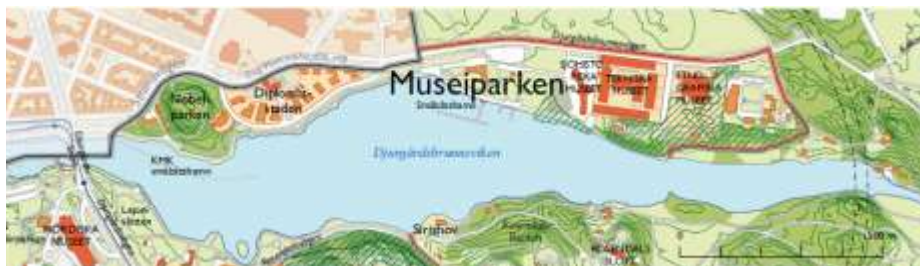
Museiparken

Nobelparken

Diplomatstaden

Småbåtshamn

SJÖHISTORISKA MUSEET

TEKNISKA MUSEET

ETNOGRAFISKA MUSEET

Djurgårdsbrunnsviken

KMK småbåtshamn

NORDISKA MUSEET

Lejonslätten

Siriushov

Rosendals Backe

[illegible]